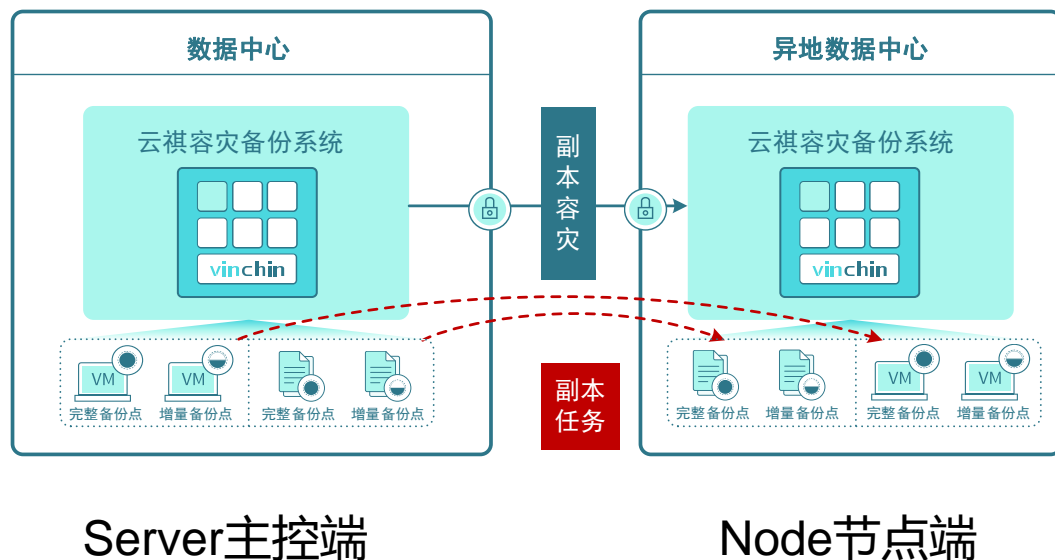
数据中心

云祺容灾备份系统

vinchin

VM
完整备份点

VM
增量备份点

完整备份点

增量备份点

副本容灾

副本任务

异地数据中心

云祺容灾备份系统

vinchin

完整备份点

增量备份点

VM
完整备份点

VM
增量备份点

Server主控端

Node节点端